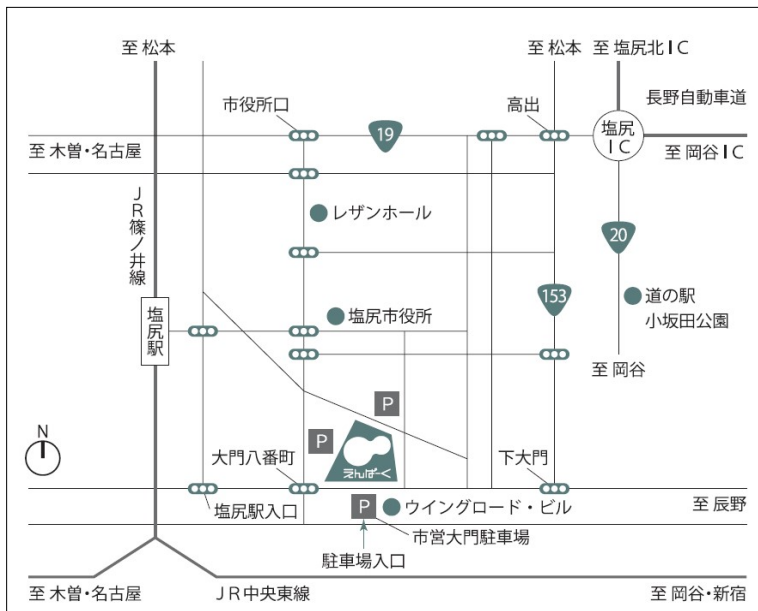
至 松本

至 松本　至 塩尻北ＩＣ

市役所口

高出

長野自動車道

19

至 木曽・名古屋

塩尻ＩＣ

至 岡谷ＩＣ

ＪＲ篠ノ井線

レザンホール

20

153

道の駅 小坂田公園

塩尻駅

塩尻市役所

至 岡谷

N

P

P

えんぱーく

大門八番町

下大門

塩尻駅入口

P

ウイングロード・ビル

至 辰野

市営大門駐車場

駐車場入口

至 木曽・名古屋

ＪＲ中央東線

至 岡谷・新宿